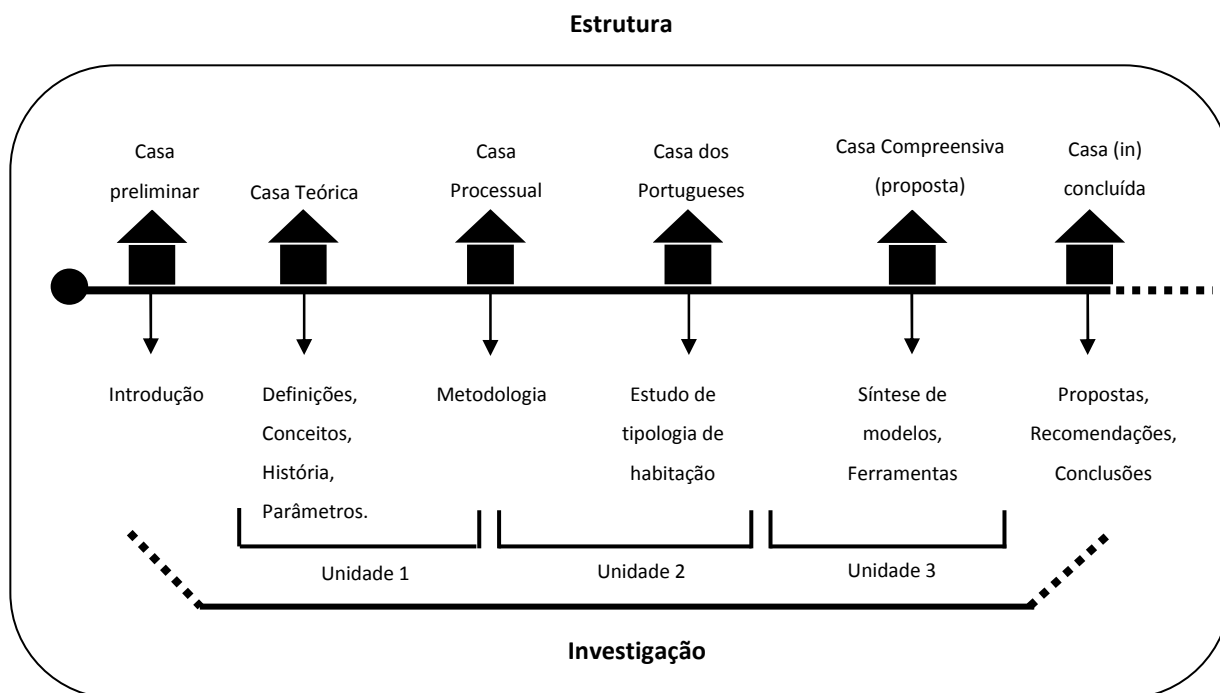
Estrutura

Casa preliminar

Casa Teórica

Casa Processual

Casa dos Portugueses

Casa Compreensiva (proposta)

Casa (in) concluída

Introdução

Definições, Conceitos, História, Parâmetros.

Metodologia

Estudo de tipologia de habitação

Síntese de modelos, Ferramentas

Propostas, Recomendações, Conclusões

Unidade 1

Unidade 2

Unidade 3

Investigação